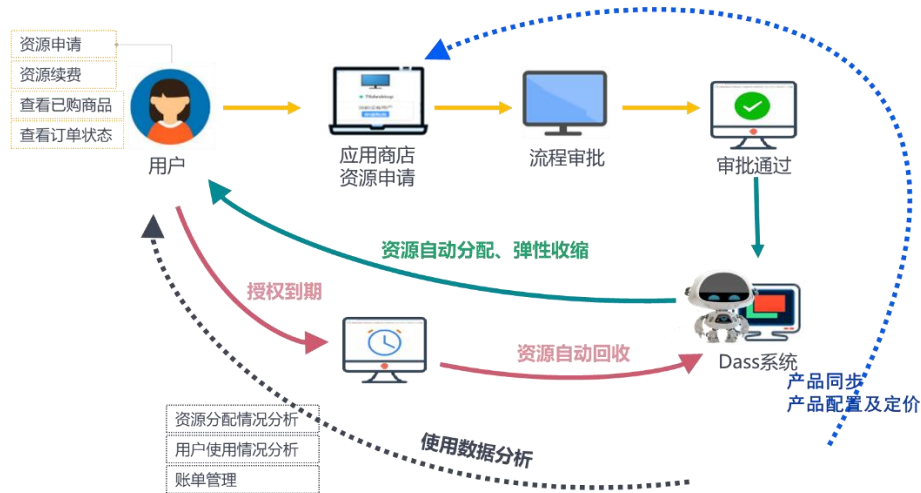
资源申请
资源续费
查看已购商品
查看订单状态

用户

应用商店
资源申请

流程审批

审批通过

资源自动分配、弹性收缩

授权到期

资源自动回收

Dass系统

产品同步
产品配置及定价

资源分配情况分析
用户使用情况分析
账单管理

使用数据分析